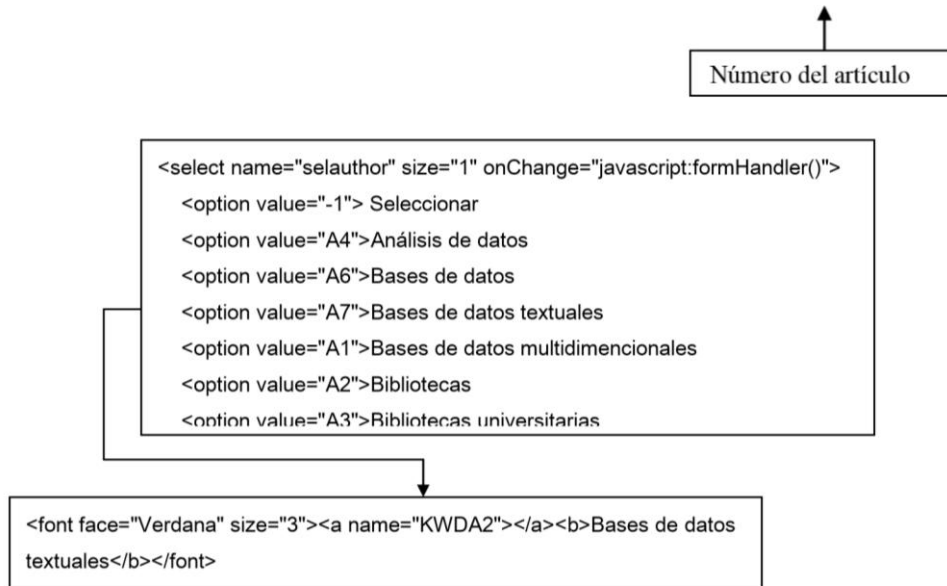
Número del artículo

<select name="selauthor" size="1" onChange="javascript:formHandler()">
<option value="-1"> Seleccionar
<option value="A4">Análisis de datos
<option value="A6">Bases de datos
<option value="A7">Bases de datos textuales
<option value="A1">Bases de datos multidimencionales
<option value="A2">Bibliotecas
<option value="A3">Bibliotecas universitarias

<font face="Verdana" size="3"><a name="KWDA2"></a><b>Bases de datos textuales</b></font>